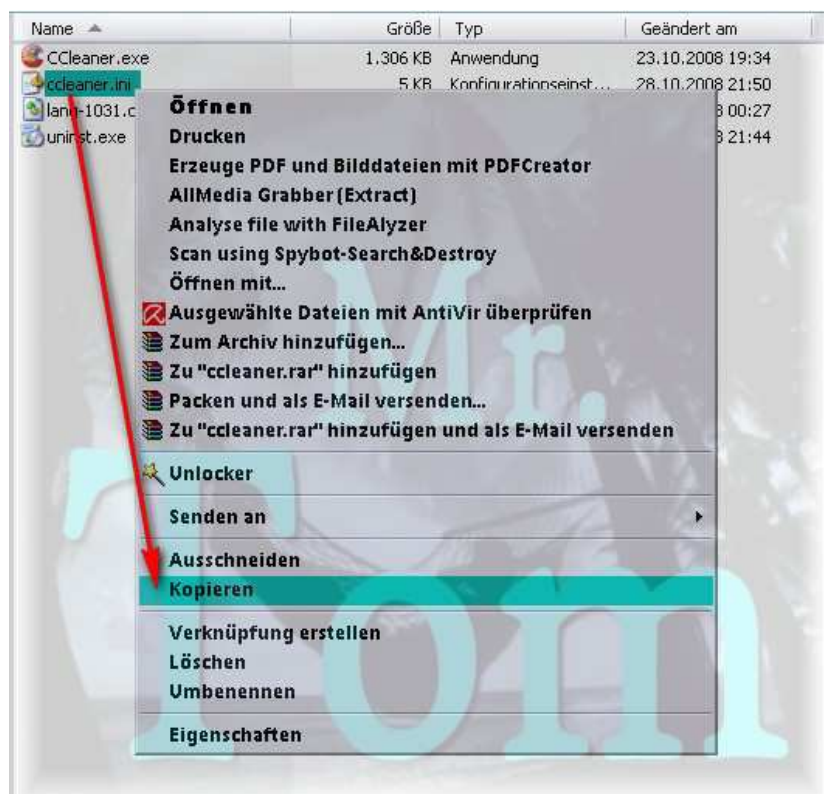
| Name | Größe | Typ | Geändert am |
|---|---|---|---|
| CCleaner.exe | 1.306 KB | Anwendung | 23.10.2008 19:34 |
| ccleaner.ini | 5 KB | Konfigurationseinst... | 28.10.2008 21:50 |
| lan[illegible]-1031.c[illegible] | | | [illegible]8 00:27 |
| uni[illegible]st.exe | | | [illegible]8 21:44 |

Öffnen
Drucken
Erzeuge PDF und Bilddateien mit PDFCreator
AllMedia Grabber (Extract)
Analyse file with FileAlyzer
Scan using Spybot-Search&Destroy
Öffnen mit...
Ausgewählte Dateien mit AntiVir überprüfen
Zum Archiv hinzufügen...
Zu "ccleaner.rar" hinzufügen
Packen und als E-Mail versenden...
Zu "ccleaner.rar" hinzufügen und als E-Mail versenden
Unlocker
Senden an
Ausschneiden
Kopieren
Verknüpfung erstellen
Löschen
Umbenennen
Eigenschaften

Mr.
Tom